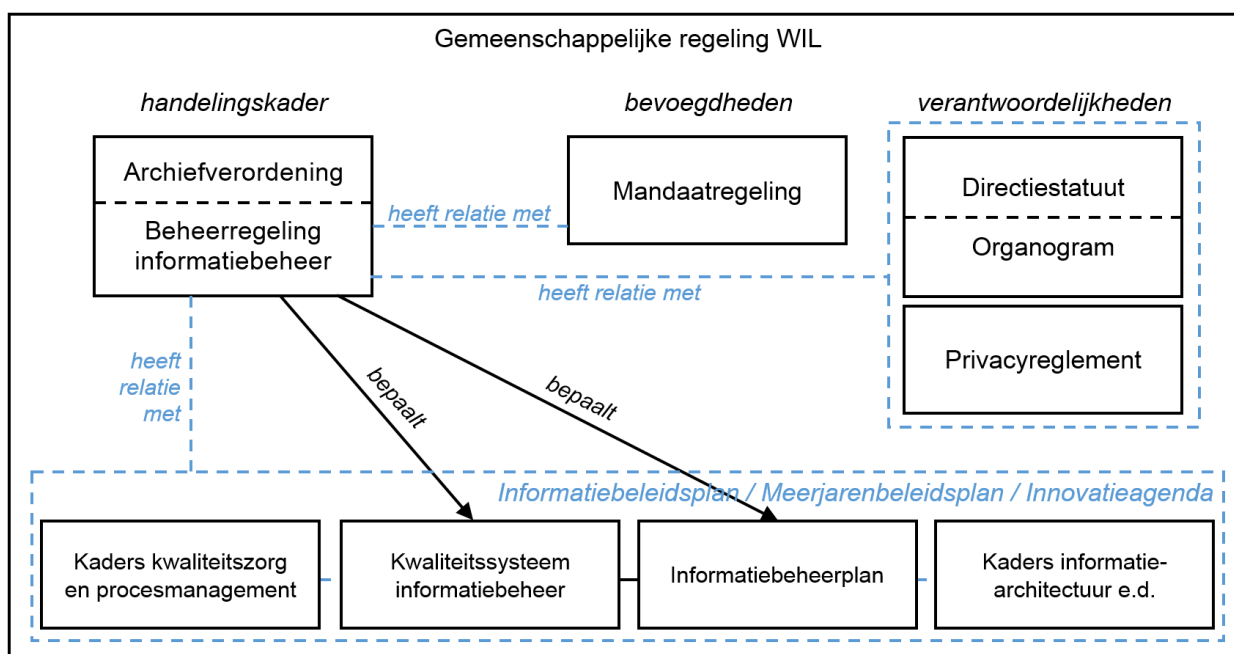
Gemeenschappelijke regeling WIL

handelingskader

bevoegdheden

verantwoordelijkheden

Archiefverordening

Beheerregeling informatiebeheer

heeft relatie met

Mandaatregeling

Directiestatuut

Organogram

heeft relatie met

Privacyreglement

heeft relatie met

bepaalt

bepaalt

Informatiebeleidsplan / Meerjarenbeleidsplan / Innovatieagenda

Kaders kwaliteitszorg en procesmanagement

Kwaliteitssysteem informatiebeheer

Informatiebeheerplan

Kaders informatie-architectuur e.d.